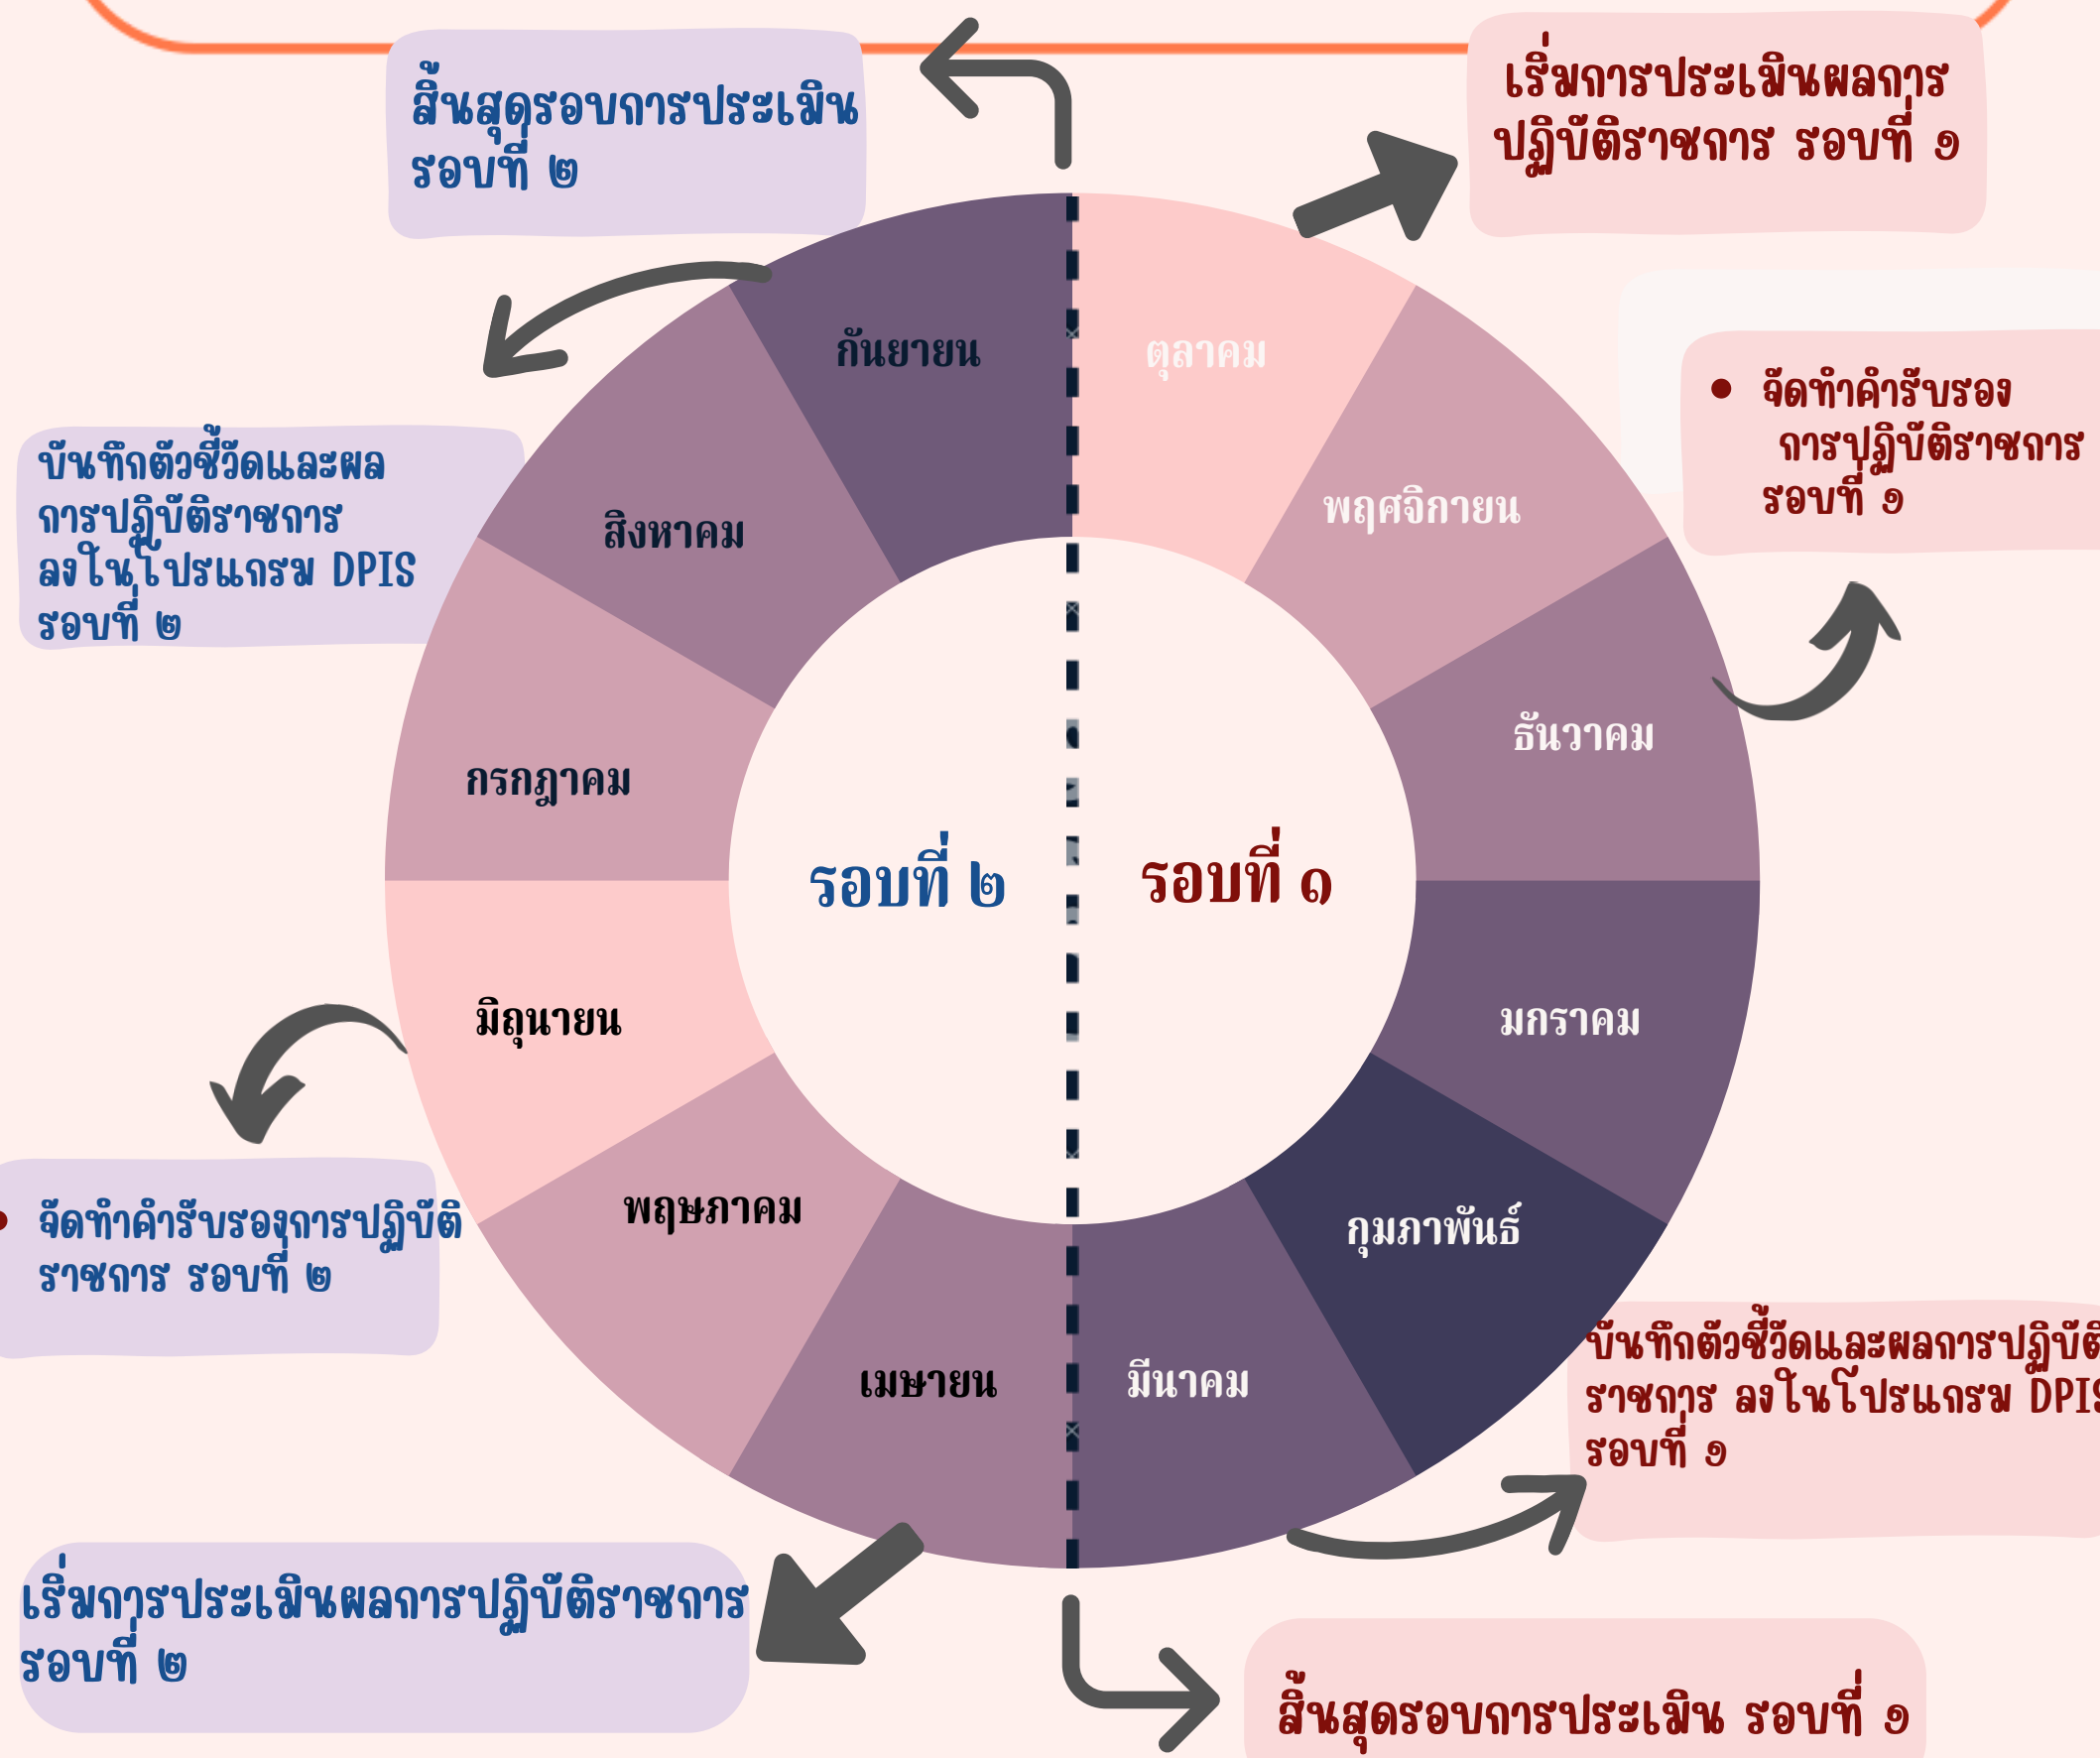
สิ้นสุดรอบการประเมิน รอบที่ ๒

เริ่มการประเมินผลการปฏิบัติราชการ รอบที่ ๑

• จัดทำคำรับรองการปฏิบัติราชการ รอบที่ ๑

บันทึกตัวชี้วัดและผลการปฏิบัติราชการ ลงในโปรแกรม DPIS รอบที่ ๒

กันยายน

ตุลาคม

สิงหาคม

พฤศจิกายน

กรกฎาคม

ธันวาคม

รอบที่ ๒

รอบที่ ๑

มิถุนายน

มกราคม

พฤษภาคม

กุมภาพันธ์

เมษายน

มีนาคม

• จัดทำคำรับรองการปฏิบัติราชการ รอบที่ ๒

บันทึกตัวชี้วัดและผลการปฏิบัติ ราชการ ลงในโปรแกรม DPI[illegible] รอบที่ ๑

เริ่มการประเมินผลการปฏิบัติราชการ รอบที่ ๒

สิ้นสุดรอบการประเมิน รอบที่ ๑